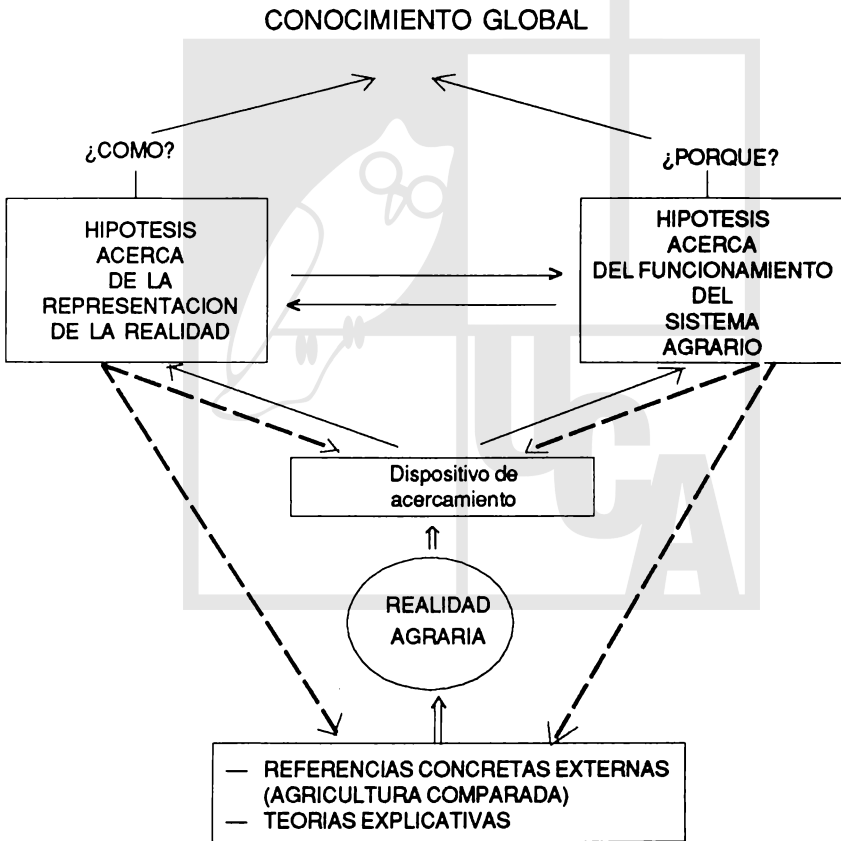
CONOCIMIENTO GLOBAL

¿COMO?

¿PORQUE?

HIPOTESIS ACERCA DE LA REPRESENTACION DE LA REALIDAD

HIPOTESIS ACERCA DEL FUNCIONAMIENTO DEL SISTEMA AGRARIO

Dispositivo de acercamiento

REALIDAD AGRARIA

— REFERENCIAS CONCRETAS EXTERNAS (AGRICULTURA COMPARADA)
— TEORIAS EXPLICATIVAS